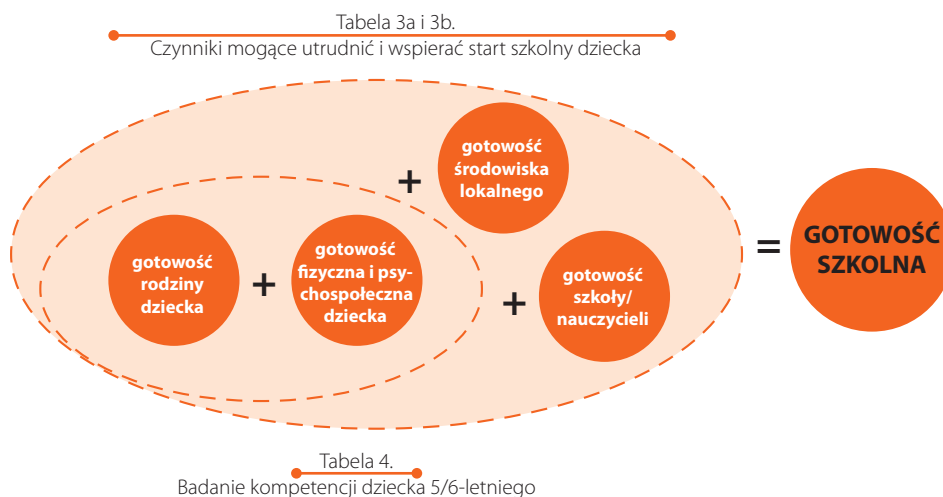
Tabela 3a i 3b.
Czynniki mogące utrudnić i wspierać start szkolny dziecka

gotowość środowiska lokalnego

+

gotowość rodziny dziecka

+

gotowość fizyczna i psychospołeczna dziecka

+

gotowość szkoły/ nauczycieli

=

GOTOWOŚĆ SZKOLNA

Tabela 4.
Badanie kompetencji dziecka 5/6-letniego